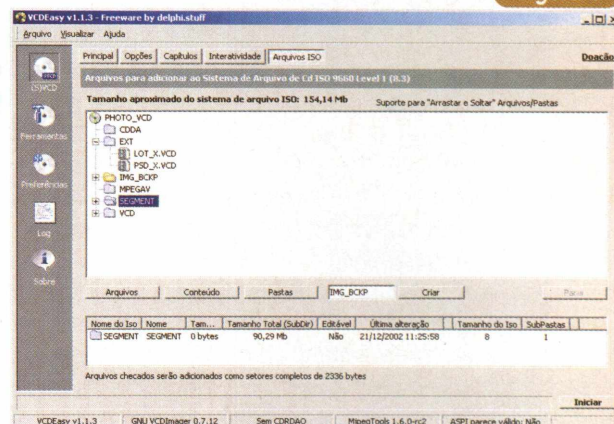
VCDEasy v1.1.3 - Freeware by delphi.stuff

Arquivo Visualizar Ajuda

(S)VCD

Ferramentas

Preferências

Log

Sobre

Principal | Opções | Capítulos | Interatividade | Arquivos ISO

Doação

Arquivos para adicionar ao Sistema de Arquivo de Cd ISO 9660 Level 1 (8.3)

Tamanho aproximado do sistema de arquivo ISO: 154,14 Mb

Suporte para "Arrastar e Soltar" Arquivos/Pastas

PHOTO_VCD
CDDA
EXT
LOT_X.VCD
PSD_X.VCD
IMG_BCKP
MPEGAV
SEGMENT
VCD

Arquivos | Conteúdo | Pastas | IMG_BCKP | Criar | Para

| Nome do Iso | Nome | Tam... | Tamanho Total (SubDir) | Editável | Última alteração | Tamanho do Iso | SubPastas |
|---|---|---|---|---|---|---|---|
| SEGMENT | SEGMENT | 0 bytes | 90,29 Mb | Não | 21/12/2002 11:25:58 | 8 | 1 |

Arquivos checados serão adicionados como setores completos de 2336 bytes

Iniciar

VCDEasy v1.1.3 | GNU VCDImager 0.7.12 | Sem CDRDAO | MpegTools 1.6.0-rc2 | ASPI parece válido: Não